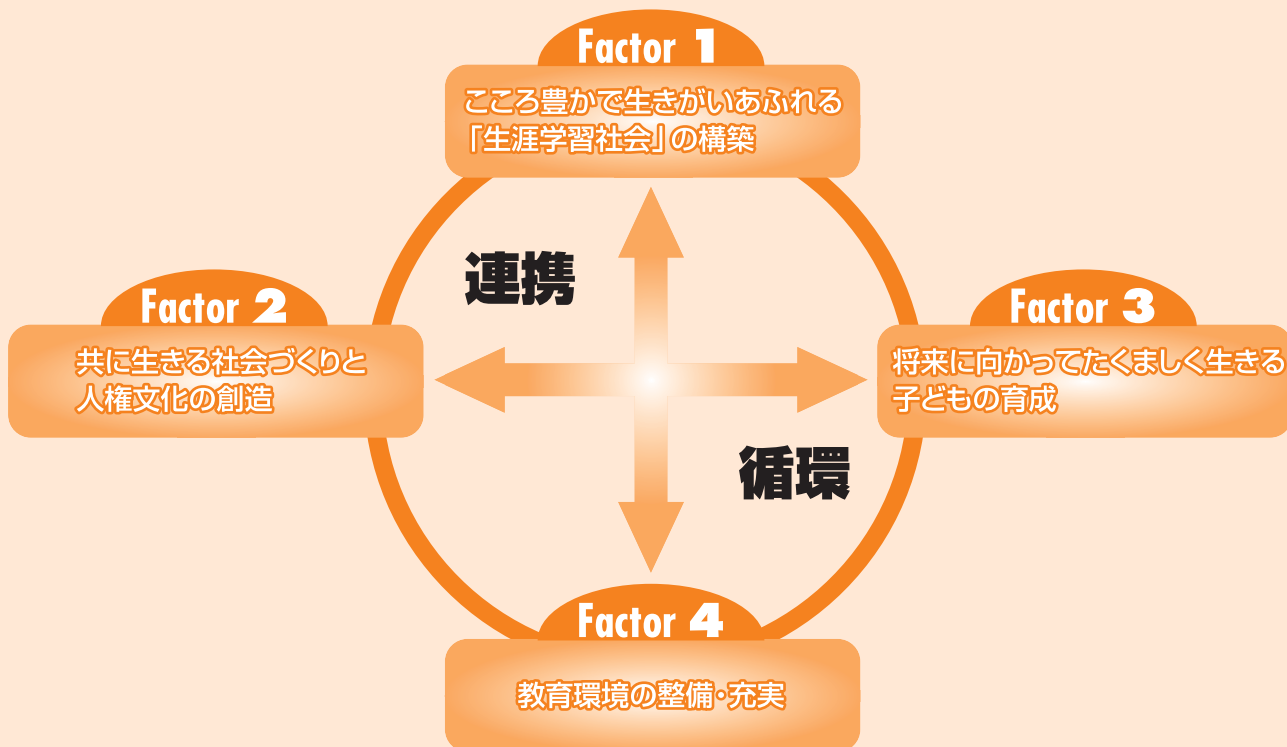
Factor 1

こころ豊かで生きがいあふれる「生涯学習社会」の構築

連携

Factor 2

共に生きる社会づくりと人権文化の創造

Factor 3

将来に向かってたくましく生きる子どもの育成

循環

Factor 4

教育環境の整備・充実